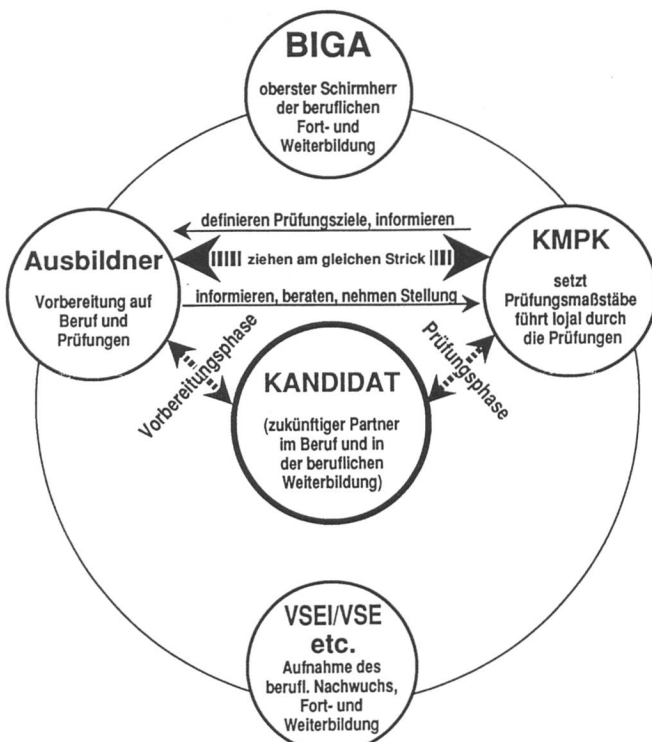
BIGA

oberster Schirmherr der beruflichen Fort- und Weiterbildung

definieren Prüfungsziele, informieren

ziehen am gleichen Strick

Ausbildner

Vorbereitung auf Beruf und Prüfungen

KMPK

setzt Prüfungsmaßstäbe führt lojal durch die Prüfungen

informieren, beraten, nehmen Stellung

Vorbereitungsphase

Prüfungsphase

KANDIDAT

(zukünftiger Partner im Beruf und in der beruflichen Weiterbildung)

VSEI/VSE etc.

Aufnahme des berufl. Nachwuchs, Fort- und Weiterbildung